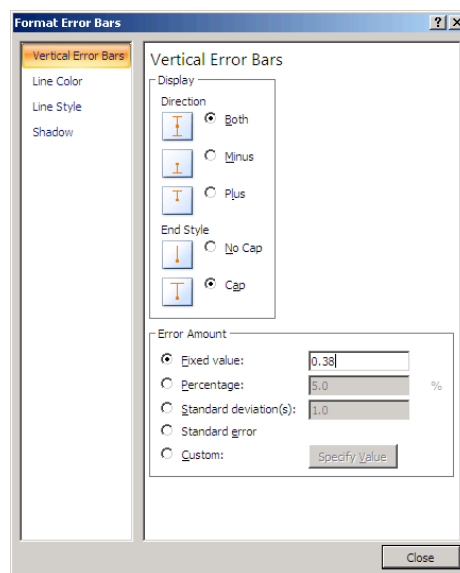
Format Error Bars

?

X

Vertical Error Bars

Line Color

Line Style

Shadow

Vertical Error Bars

Display

Direction

Both

Minus

Plus

End Style

No Cap

Cap

Error Amount

Fixed value: 0.38

Percentage: 5.0 %

Standard deviation(s): 1.0

Standard error

Custom: Specify Value

Close